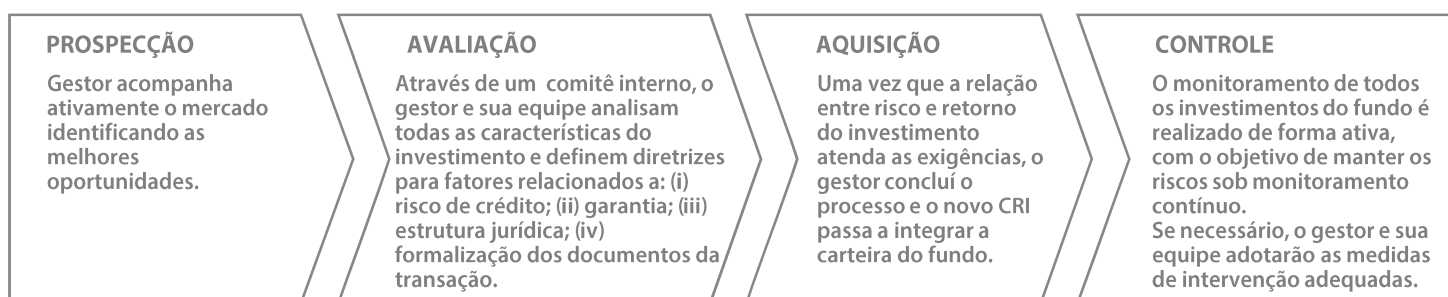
PROSPECÇÃO

Gestor acompanha ativamente o mercado identificando as melhores oportunidades.

AVALIAÇÃO

Através de um  comitê interno, o gestor e sua equipe analisam todas as características do investimento e definem diretrizes para fatores relacionados a: (i) risco de crédito; (ii) garantia; (iii) estrutura jurídica; (iv) formalização dos documentos da transação.

AQUISIÇÃO

Uma vez que a relação entre risco e retorno do investimento atenda as exigências, o gestor concluí o processo e o novo CRI passa a integrar a carteira do fundo.

CONTROLE

O monitoramento de todos os investimentos do fundo é realizado de forma ativa, com o objetivo de manter os riscos sob monitoramento contínuo.
Se necessário, o gestor e sua equipe adotarão as medidas de intervenção adequadas.